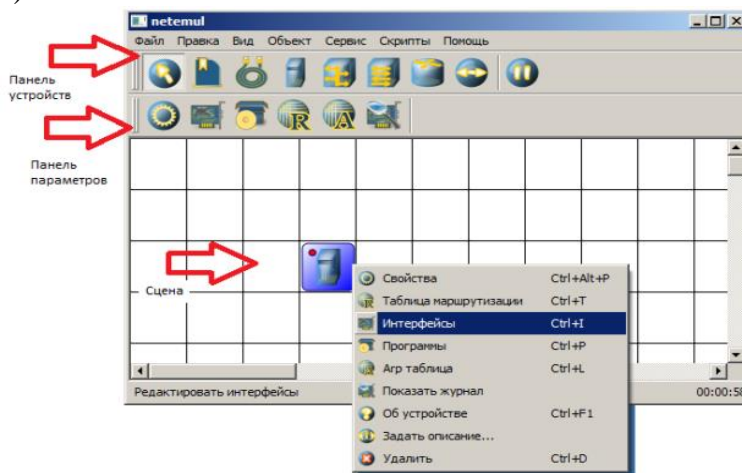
netemul

Файл Правка Вид Объект Сервис Скрипты Помощь

Панель устройств

Панель параметров

Сцена

Свойства Ctrl+Alt+P
Таблица маршрутизации Ctrl+T
Интерфейсы Ctrl+I
Программы Ctrl+P
Arp таблица Ctrl+L
Показать журнал
Об устройстве Ctrl+F1
Задать описание...
Удалить Ctrl+D

Редактировать интерфейсы

00:00:58